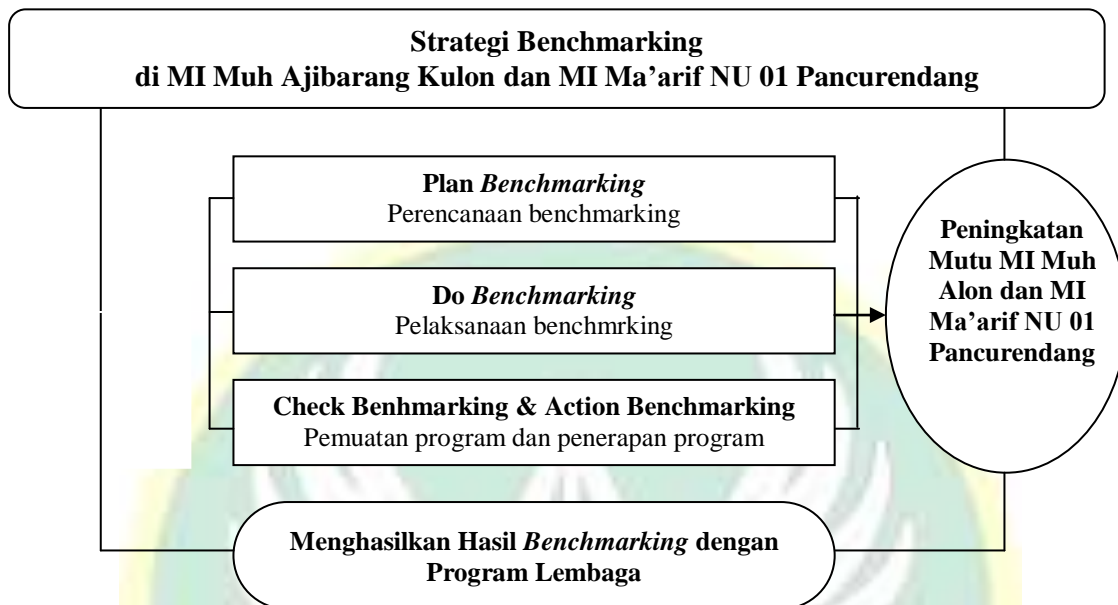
Strategi Benchmarking
di MI Muh Ajibarang Kulon dan MI Ma'arif NU 01 Pancurendang

Plan *Benchmarking*
Perencanaan benchmarking

Do *Benchmarking*
Pelaksanaan benchmrking

Check Benhmarking & Action Benchmarking
Pemuatan program dan penerapan program

Peningkatan Mutu MI Muh Alon dan MI Ma'arif NU 01 Pancurendang

Menghasilkan Hasil *Benchmarking* dengan Program Lembaga